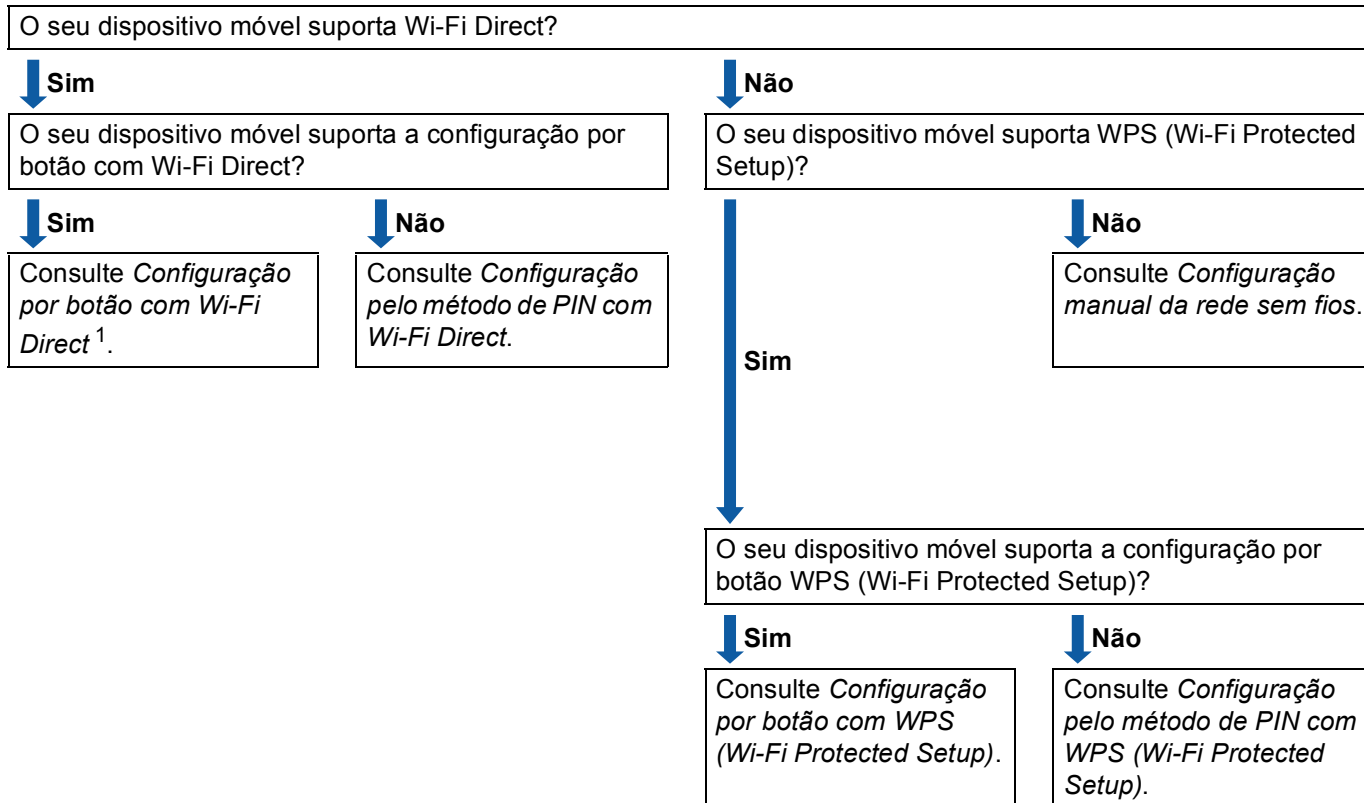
O seu dispositivo móvel suporta Wi-Fi Direct?

Sim

O seu dispositivo móvel suporta a configuração por botão com Wi-Fi Direct?

Sim

Consulte *Configuração por botão com Wi-Fi Direct* $^1$.

Não

Consulte *Configuração pelo método de PIN com Wi-Fi Direct*.

Não

O seu dispositivo móvel suporta WPS (Wi-Fi Protected Setup)?

Não

Consulte *Configuração manual da rede sem fios*.

Sim

O seu dispositivo móvel suporta a configuração por botão WPS (Wi-Fi Protected Setup)?

Sim

Consulte *Configuração por botão com WPS (Wi-Fi Protected Setup)*.

Não

Consulte *Configuração pelo método de PIN com WPS (Wi-Fi Protected Setup)*.